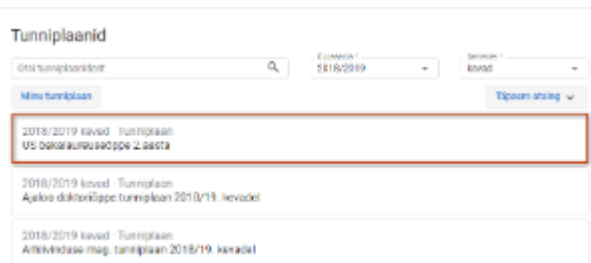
Tunniplaanid

Otsi tunniplaanidest

Õppeaasta *
2018/2019

Semester *
kevad

Minu tunniplaan

Täpsem otsing

2018/2019 kevad · Tunniplaan
US bakalaureuseõpe 2.aasta

2018/2019 kevad · Tunniplaan
Ajaloo doktoriõppe tunniplaan 2018/19. kevadel

2018/2019 kevad · Tunniplaan
Arhiivinduse mag. tunniplaan 2018/19. kevadel